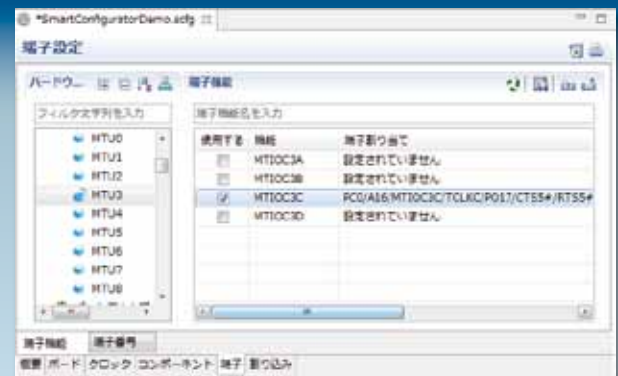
*SmartConfiguratorDemo.scfg

端子設定

ハードウ...

端子機能

フィルタ文字列を入力

端子機能名を入力

MTU0
MTU1
MTU2
MTU3
MTU4
MTU5
MTU6
MTU7
MTU8

| 使用する | 機能 | 端子割り当て |
|---|---|---|
| ☐ | MTIOC3A | 設定されていません |
| ☐ | MTIOC3B | 設定されていません |
| ☑ | MTIOC3C | PC0/A16/MTIOC3C/TCLKC/P017/CTS5#/RTS5# |
| ☐ | MTIOC3D | 設定されていません |

端子機能 端子番号

概要 ボード クロック コンポーネント 端子 割り込み